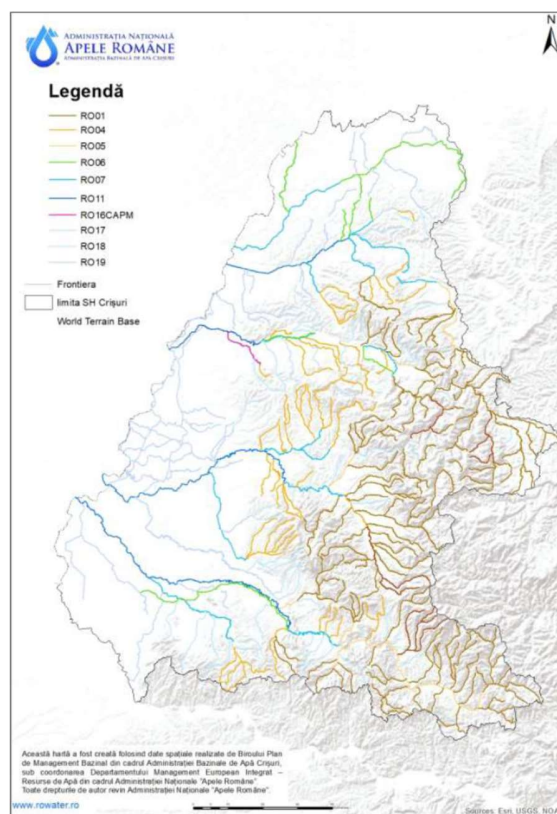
ADMINISTRAȚIA NAȚIONALĂ
APELE ROMÂNE
ADMINISTRAȚIA BAZINALĂ DE APĂ CRIȘURI

N

Legendă
RO01
RO04
RO05
RO06
RO07
RO11
RO16CAPM
RO17
RO18
RO19
Frontiera
limita SH Crișuri
World Terrain Base

Această hartă a fost creată folosind date spațiale realizate de Biroului Plan de Management Bazinal din cadrul Administrației Bazinale de Apă Crișuri, sub coordonarea Departamentului Management European Integrat – Resurse de Apă din cadrul Administrației Naționale "Apele Române". Toate drepturile de autor revin Administrației Naționale "Apele Române".

www.rowater.ro

Sources: Esri, USGS, NO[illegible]